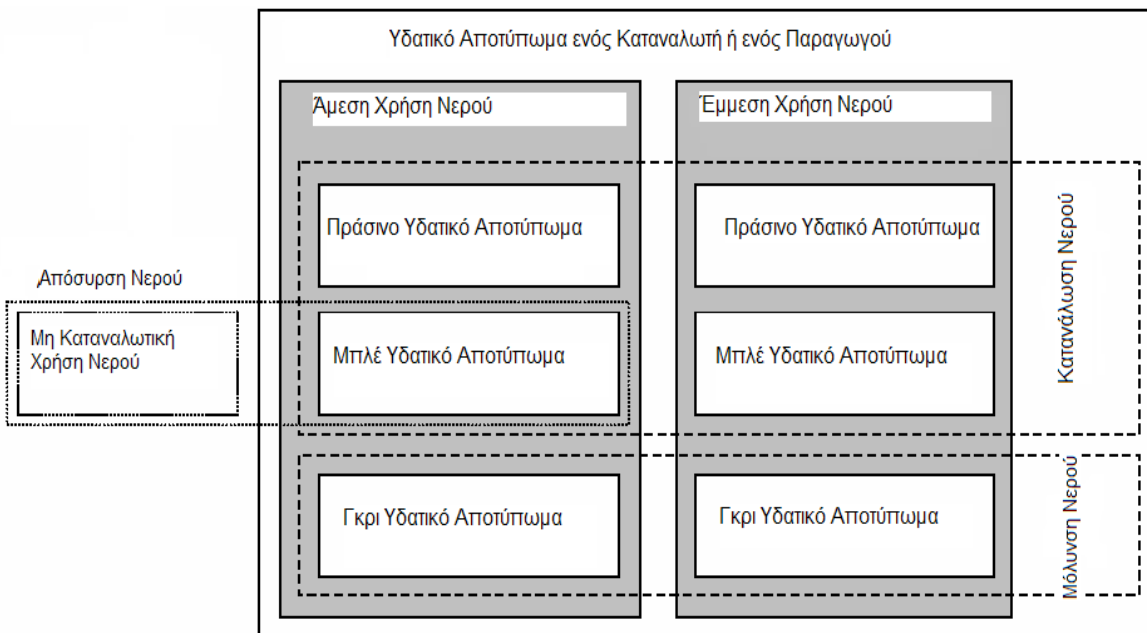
Υδατικό Αποτύπωμα ενός Καταναλωτή ή ενός Παραγωγού

Άμεση Χρήση Νερού

Έμμεση Χρήση Νερού

Πράσινο Υδατικό Αποτύπωμα

Πράσινο Υδατικό Αποτύπωμα

Κατανάλωση Νερού

Απόσυρση Νερού

Μη Καταναλωτική Χρήση Νερού

Μπλέ Υδατικό Αποτύπωμα

Μπλέ Υδατικό Αποτύπωμα

Γκρι Υδατικό Αποτύπωμα

Γκρι Υδατικό Αποτύπωμα

Μόλυνση Νερού